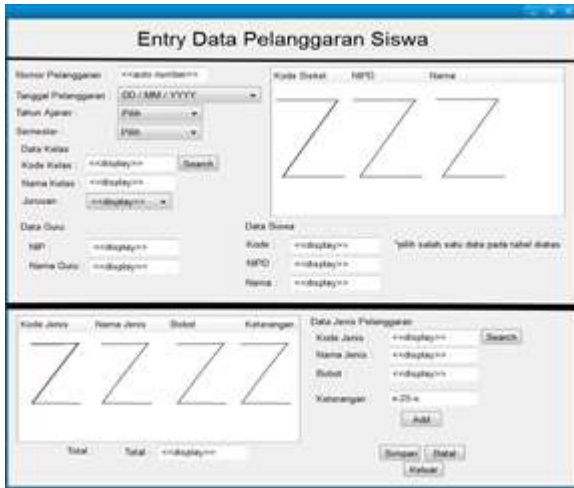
Entry Data Pelanggaran Siswa

Nomor Pelanggaran <<auto number>>
Tanggal Pelanggaran DD / MM / YYYY
Tahun Ajaran Pilih
Semester Pilih

Data Kelas
Kode Kelas <<display>> Search
Nama Kelas <<display>>
Jurusan <<display>>

Data Guru
NIP <<display>>
Nama Guru <<display>>

| Kode Siswa | NIPD | Nama |
|---|---|---|

Data Siswa
Kode <<display>> *pilih salah satu data pada tabel diatas
NIPD <<display>>
Nama <<display>>

| Kode Jenis | Nama Jenis | Bobot | Keterangan |
|---|---|---|---|

Total Total <<display>>

Data Jenis Pelanggaran
Kode Jenis <<display>> Search
Nama Jenis <<display>>
Bobot <<display>>
Keterangan a-Z0-9
Add

Simpan Batal
Keluar